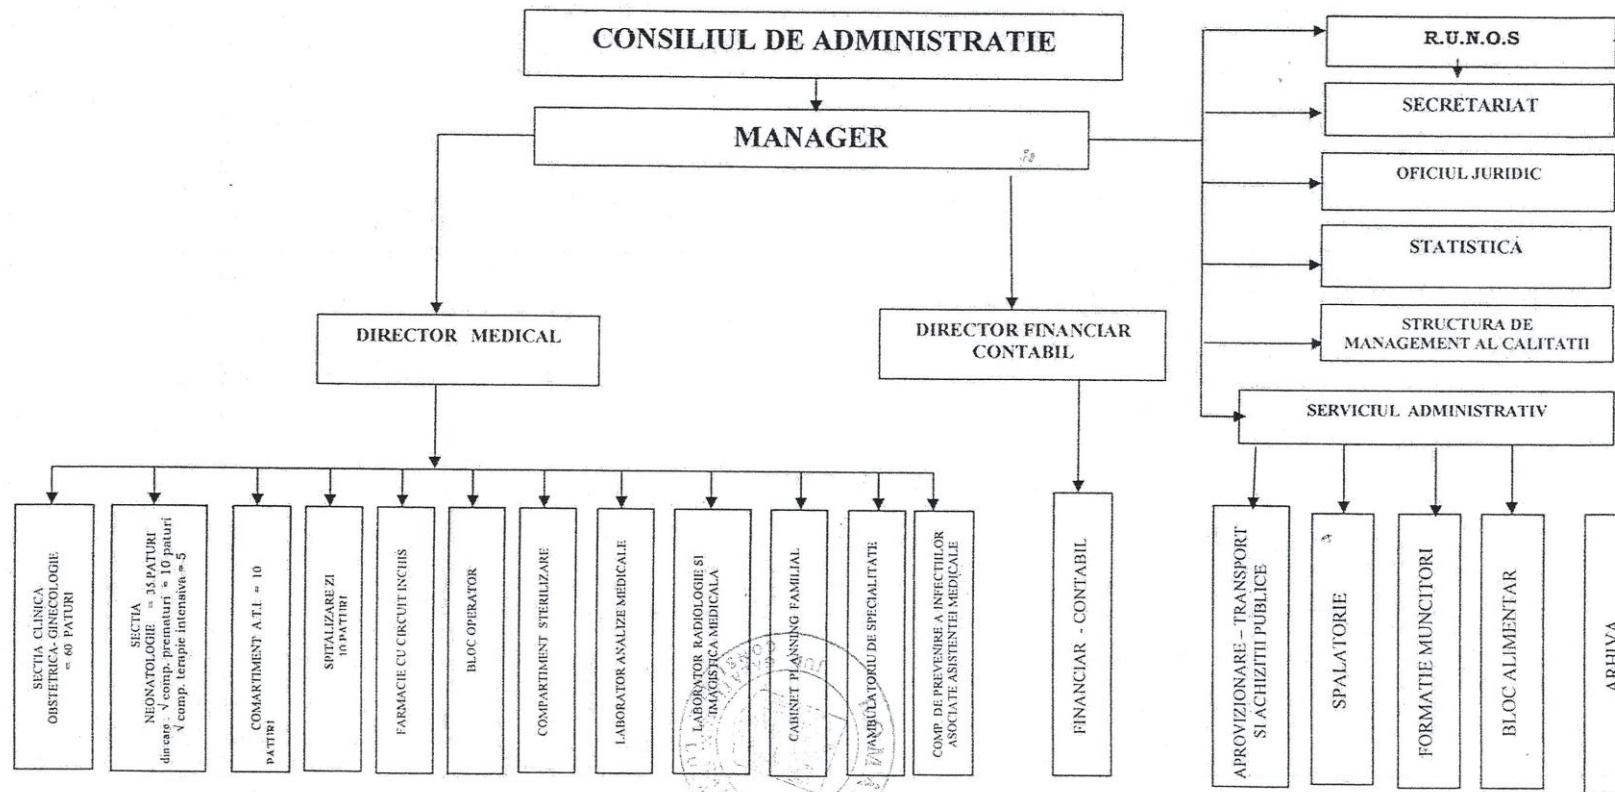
CONSILIUL DE ADMINISTRATIE

MANAGER

R.U.N.O.S

SECRETARIAT

OFICIUL JURIDIC

STATISTICA

STRUCTURA DE MANAGEMENT AL CALITATII

SERVICIUL ADMINISTRATIV

DIRECTOR MEDICAL

DIRECTOR FINANCIAR CONTABIL

SECTIA CLINICA OBSTETRICA- GINECOLOGIE = 60 PATURI

SECTIA NEONATOLOGIE = 35 PATURI din care √ comp. prematuri = 10 paturi √ comp. terapie intensiva = 5

COMARTIMENT A.T.I = 10 PATURI

SPITALIZARE ZI 10 PATURI

FARMACIE CU CIRCUIT INCHIS

BLOC OPERATOR

COMPARTIMENT STERILIZARE

LABORATOR ANALIZE MEDICALE

LABORATOR RADIOLOGIE SI IMAGISTICA MEDICALA

CABINET PLANNING FAMILIAL

AMBULATORIU DE SPECIALITATE

COMP. DE PREVENIRE A INFECTIILOR ASOCIATE ASISTENTEI MEDICALE

FINANCIAR - CONTABIL

APROVIZIONARE – TRANSPORT SI ACHIZITII PUBLICE

SPALATORIE

FORMATIE MUNCITORI

BLOC ALIMENTAR

ARHIVA